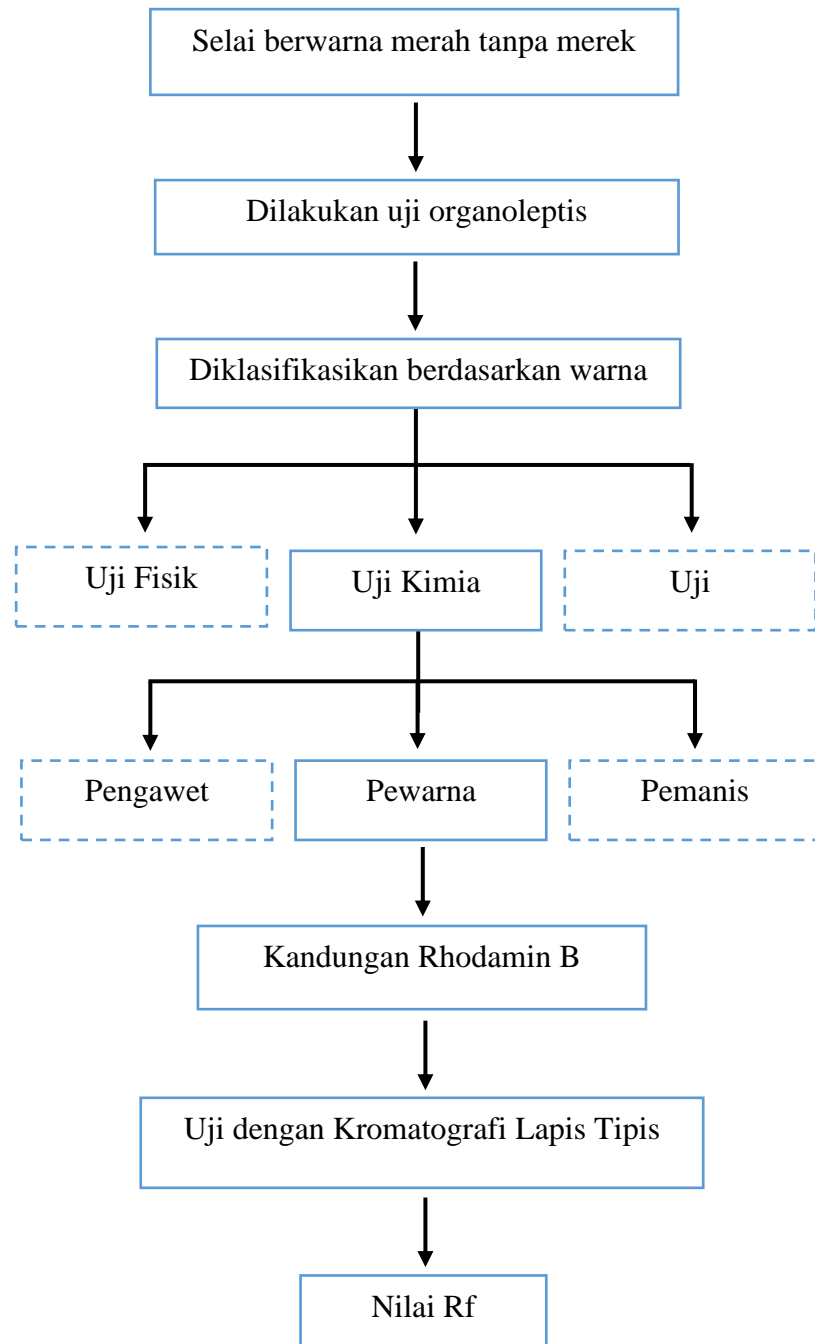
Selai berwarna merah tanpa merek

Dilakukan uji organoleptis

Diklasifikasikan berdasarkan warna

Uji Fisik

Uji Kimia

Uji

Pengawet

Pewarna

Pemanis

Kandungan Rhodamin B

Uji dengan Kromatografi Lapis Tipis

Nilai Rf